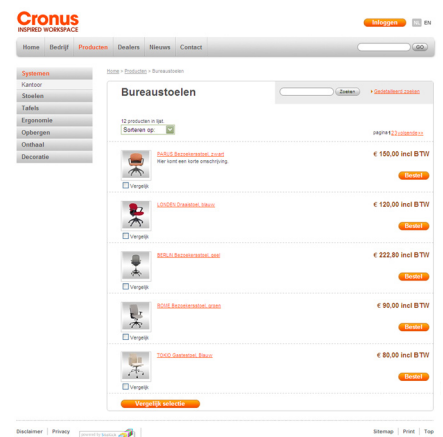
Cronus
INSPIRED WORKSPACE

Inloggen NL EN

Home | Bedrijf | Producten | Dealers | Nieuws | Contact

GO

Systemen
Kantoor
Stoelen
Tafels
Ergonomie
Opbergen
Onthaal
Decoratie

Home > Producten > Bureaustoelen

Bureaustoelen

Zoeken

> Gedetailleerd zoeken

12 producten in lijst
Sorteren op:

pagina1 2 volgende >>

PARIJS Bezoekersstoel, zwart
Hier komt een korte omschrijving.
Vergelijk
€ 150,00 incl BTW
Bestel

LONDEN Draaistoel, blauw
Vergelijk
€ 120,00 incl BTW
Bestel

BERLIN Bezoekersstoel, geel
Vergelijk
€ 222,80 incl BTW
Bestel

ROME Bezoekersstoel, groen
Vergelijk
€ 90,00 incl BTW
Bestel

TOKIO Draaistoel, Blauw
Vergelijk
€ 80,00 incl BTW
Bestel

Vergelijk selectie

Disclaimer | Privacy

Sitemap | Print | Top